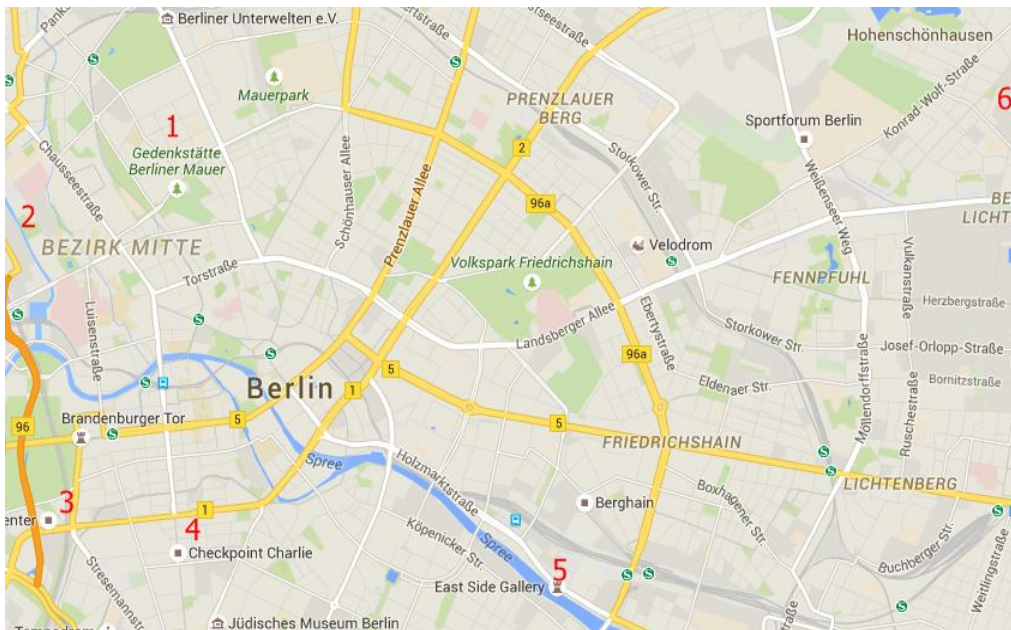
Berliner Unterwelten e.V.
Mauerpark
1
Gedenkstätte Berliner Mauer
Chausseestraße
2
BEZIRK MITTE
Pankstraße
Schönhauser Allee
Prenzlauer Allee
PRENZLAUER BERG
2
96a
Storkower Str.
Hohenschönhausen
Sportforum Berlin
Konrad-Wolf-Straße
6
Weißenseer Weg
Velodrom
Volkspark Friedrichshain
FENNPFUHL
Torstraße
Luisenstraße
Landsberger Allee
Ebertystraße
96a
Vulkanstraße
Herzbergstraße
Storkower Str.
Josef-Orlopp-Straße
Bornitzstraße
Eldenaer Str.
Möllendorffstraße
Ruschestraße
Berlin
1
5
96
Brandenburger Tor
5
5
FRIEDRICHSHAIN
Spree
Holzmarktstraße
Boxhagener Str.
LICHTENBERG
3
enter
1
4
Checkpoint Charlie
Köpenicker Str.
Spree
Berghain
5
East Side Gallery
Buchberger Str.
Weitlingstraße
Stresemannstr.
Jüdisches Museum Berlin
BE
LICHT